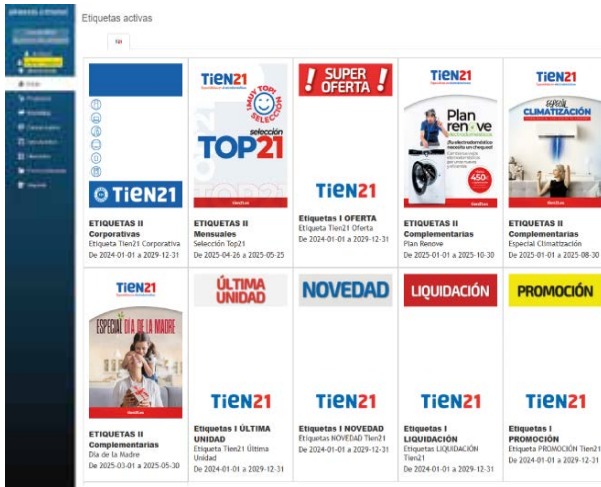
Etiquetas activas

TIEN21

TIEN21
¡MUY TOP! SELECCIÓN
selección
TOP21

¡SUPER OFERTA!
TIEN21

TIEN21
Plan renove
Tu electrodoméstico necesita un cheque!
450€

TIEN21
CLIMATIZACIÓN

ETIQUETAS II Corporativas
Etiqueta Tien21 Corporativa
De 2024-01-01 a 2029-12-31

ETIQUETAS II Mensuales
Selección Top21
De 2025-04-26 a 2025-05-25

Etiquetas I OFERTA
Etiqueta Tien21 Oferta
De 2024-01-01 a 2029-12-31

ETIQUETAS II Complementarias
Plan Renove
De 2025-01-01 a 2025-10-30

ETIQUETAS II Complementarias
Especial Climatización
De 2025-01-01 a 2025-08-30

TIEN21
ESPECIAL DÍA DE LA MADRE

ÚLTIMA UNIDAD
TIEN21

NOVEDAD
TIEN21

LIQUIDACIÓN
TIEN21

PROMOCIÓN
TIEN21

ETIQUETAS II Complementarias
Día de la Madre
De 2025-03-01 a 2025-05-30

Etiquetas I ÚLTIMA UNIDAD
Etiqueta Tien21 Última Unidad
De 2024-01-01 a 2029-12-31

Etiquetas I NOVEDAD
Etiquetas NOVEDAD Tien21
De 2024-01-01 a 2029-12-31

Etiquetas I LIQUIDACIÓN
Etiquetas LIQUIDACIÓN Tien21
De 2024-01-01 a 2029-12-31

Etiquetas I PROMOCIÓN
Etiqueta PROMOCIÓN Tien21
De 2024-01-01 a 2029-12-31